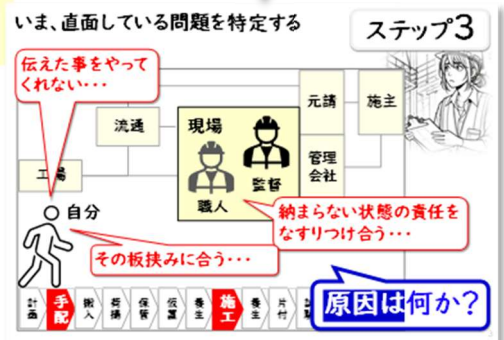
いま、直面している問題を特定する

ステップ3

伝えた事をやってくれない・・・

元請

施主

流通

現場

工場

管理会社

職人

監督

自分

納まらない状態の責任をなすりつけ合う・・・

その板挟みに合う・・・

計画

手配

搬入

荷揚

保管

仮置

養生

施工

養生

片付

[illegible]

原因は何か?